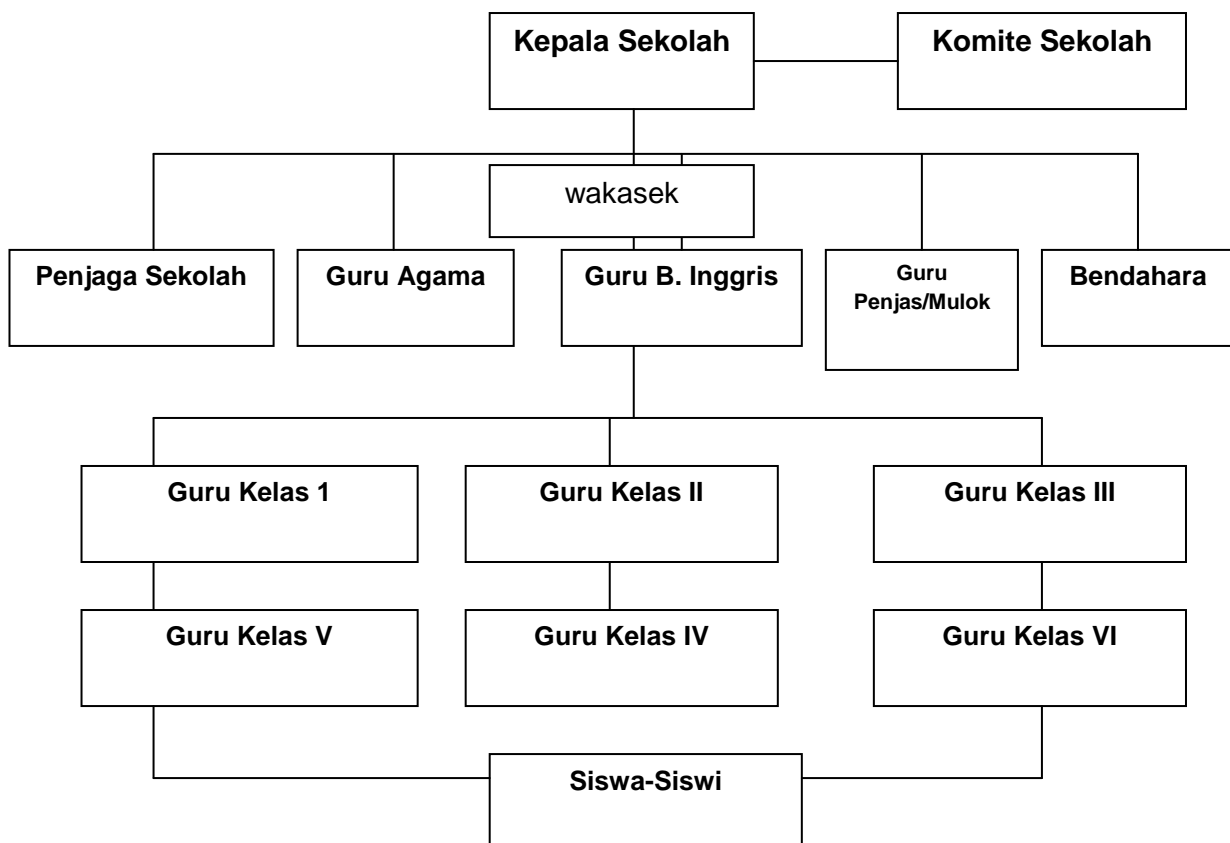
Kepala Sekolah

Komite Sekolah

wakasek

Penjaga Sekolah

Guru Agama

Guru B. Inggris

Guru Penjas/Mulok

Bendahara

Guru Kelas 1

Guru Kelas II

Guru Kelas III

Guru Kelas V

Guru Kelas IV

Guru Kelas VI

Siswa-Siswi